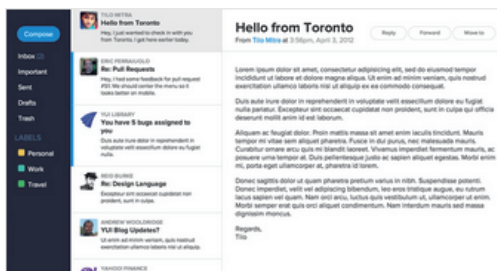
Compose

Inbox (2)
Important
Sent
Drafts
Trash

LABELS
Personal
Work
Travel

TILO MITRA
Hello from Toronto
Hey, I just wanted to check in with you from Toronto. I got here earlier today.

ERIC FERRAIUOLO
Re: Pull Requests
Hey, I have some feedback for pull request #93. We should center the menu so it looks better on mobile.

YUI LIBRARY
You have 5 bugs assigned to you
Duis aute irure dolor in reprehenderit in voluptate velit essecillum dolore eu fugiat nulla.

REID BURKE
Re: Design Language
Excepteur sint occaecat cupidatat non proident, sunt in culpa.

ANDREW WOOLDRIDGE
YUI Blog Updates?
Mauris tempor mi vitae sem aliquet pharetra. Fusce in dui purus, nec malesuada mauris.

YAHOO! FINANCE

Hello from Toronto
From Tilo Mitra at 3:56pm, April 3, 2012

Reply
Forward
Move to

Lorem ipsum dolor sit amet, consectetur adipisicing elit, sed do eiusmod tempor incididunt ut labore et dolore magna aliqua. Ut enim ad minim veniam, quis nostrud exercitation ullamco laboris nisi ut aliquip ex ea commodo consequat.

Duis aute irure dolor in reprehenderit in voluptate velit essecillum dolore eu fugiat nulla pariatur. Excepteur sint occaecat cupidatat non proident, sunt in culpa qui officia deserunt mollit anim id est laborum.

Aliquam ac feugiat dolor. Proin mattis massa sit amet enim iaculis tincidunt. Mauris tempor mi vitae sem aliquet pharetra. Fusce in dui purus, nec malesuada mauris. Curabitur ornare arcu quis mi blandit laoreet. Vivamus imperdiet fermentum mauris, ac posuere urna tempor at. Duis pellentesque justo ac sapien aliquet egestas. Morbi enim mi, porta eget ullamcorper at, pharetra id lorem.

Donec sagittis dolor ut quam pharetra pretium varius in nibh. Suspendisse potenti. Donec imperdiet, velit vel adipiscing bibendum, leo eros tristique augue, eu rutrum lacus sapien vel quam. Nam orci arcu, luctus quis vestibulum ut, ullamcorper ut enim. Morbi semper erat quis orci aliquet condimentum. Nam interdum mauris sed massa dignissim rhoncus.

Regards,
Tilo